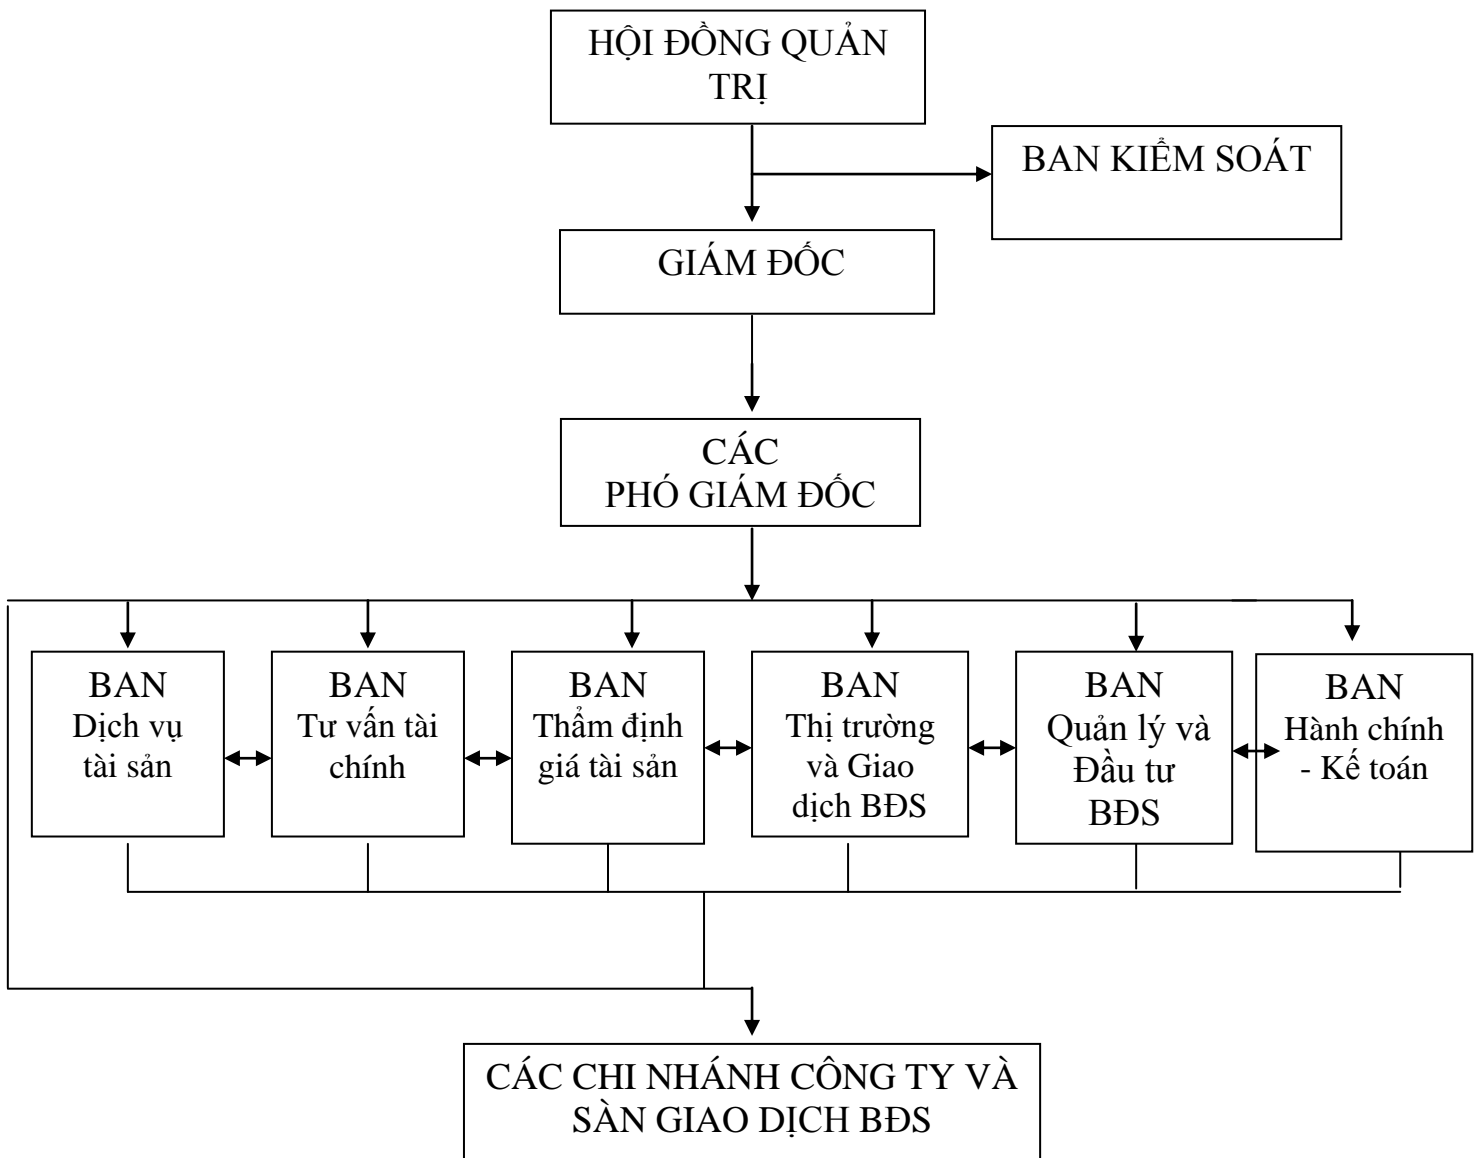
HỘI ĐỒNG QUẢN TRỊ

BAN KIỂM SOÁT

GIÁM ĐỐC

CÁC PHÓ GIÁM ĐỐC

BAN Dịch vụ tài sản

BAN Tư vấn tài chính

BAN Thẩm định giá tài sản

BAN Thị trường và Giao dịch BĐS

BAN Quản lý và Đầu tư BĐS

BAN Hành chính - Kế toán

CÁC CHI NHÁNH CÔNG TY VÀ SÀN GIAO DỊCH BĐS